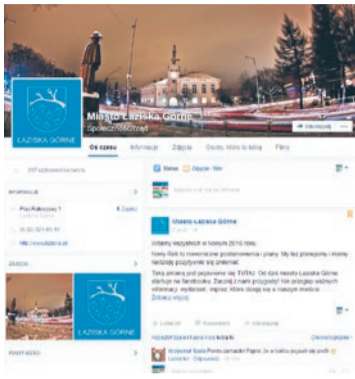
ŁAZISKA GÓRNE

Miasto Łaziska Górne
Społeczność/Urząd

Interesuje

Oś czasu
Informacje
Zdjęcia
Osoby, którym to lubią
Filmy

INFORMACJE

Plac Ratuszowy 1
Łaziska Górne

Zdjęcia

ŁAZISKA GÓRNE

Status
Zdjęcie / film

Miasto Łaziska Górne

Witamy wszystkich w Nowym 2016 roku.
Nowy Rok to noworoczne postanowienia i plany. My też przyjęliśmy i mamy nadzieję pozytywnie się zmienić.
Taką zmianą jest pojawienie się TUTAJ. Od dziś miasto Łaziska Górne startuje na facebooku. Zapraszamy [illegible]
Zobacz więcej

Lubię to!
Komentarz
Udostępnij

Wszystkiego dobrego w nowym roku
Odpowiedz